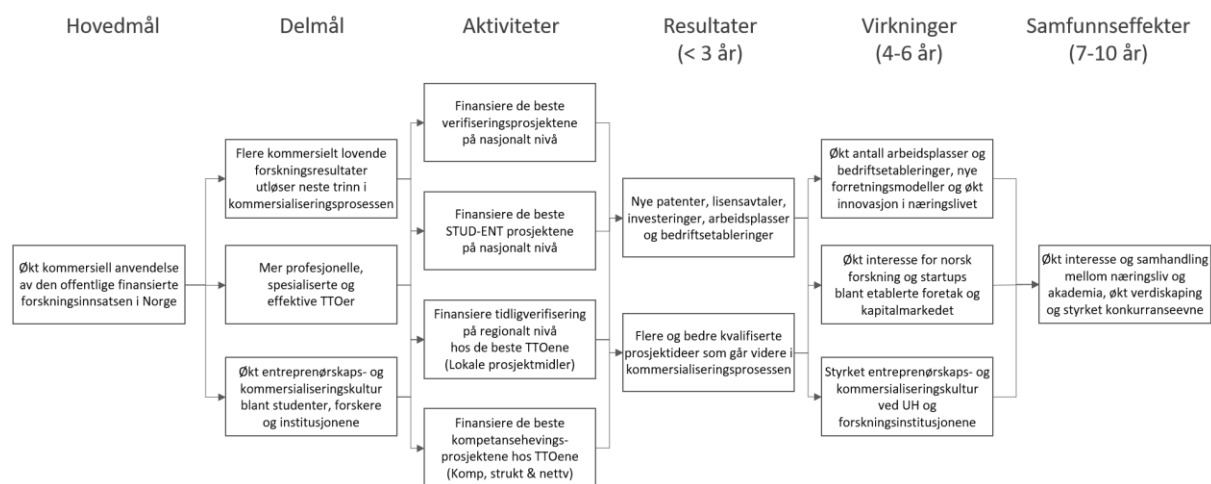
Hovedmål

Delmål

Aktiviteter

Resultater (< 3 år)

Virkninger (4-6 år)

Samfunnseffekter (7-10 år)

Økt kommersiell anvendelse av den offentlige finansierte forskningsinnsatsen i Norge

Flere kommersielt lovende forskningsresultater utløser neste trinn i kommersialiseringsprosessen

Mer profesjonelle, spesialiserte og effektive TTOer

Økt entreprenørskaps- og kommersialiseringskultur blant studenter, forskere og institusjonene

Finansiere de beste verifiseringsprosjektene på nasjonalt nivå

Finansiere de beste STUD-ENT prosjektene på nasjonalt nivå

Finansiere tidligverifisering på regionalt nivå hos de beste TTOene (Lokale prosjektmidler)

Finansiere de beste kompetansehevingsprosjektene hos TTOene (Komp, strukt & nettv)

Nye patenter, lisensavtaler, investeringer, arbeidsplasser og bedriftsetableringer

Flere og bedre kvalifiserte prosjektideer som går videre i kommersialiseringsprosessen

Økt antall arbeidsplasser og bedriftsetableringer, nye forretningsmodeller og økt innovasjon i næringslivet

Økt interesse for norsk forskning og startups blant etablerte foretak og kapitalmarkedet

Styrket entreprenørskaps- og kommersialiseringskultur ved UH og forskningsinstitusjonene

Økt interesse og samhandling mellom næringsliv og akademia, økt verdiskaping og styrket konkurranseevne